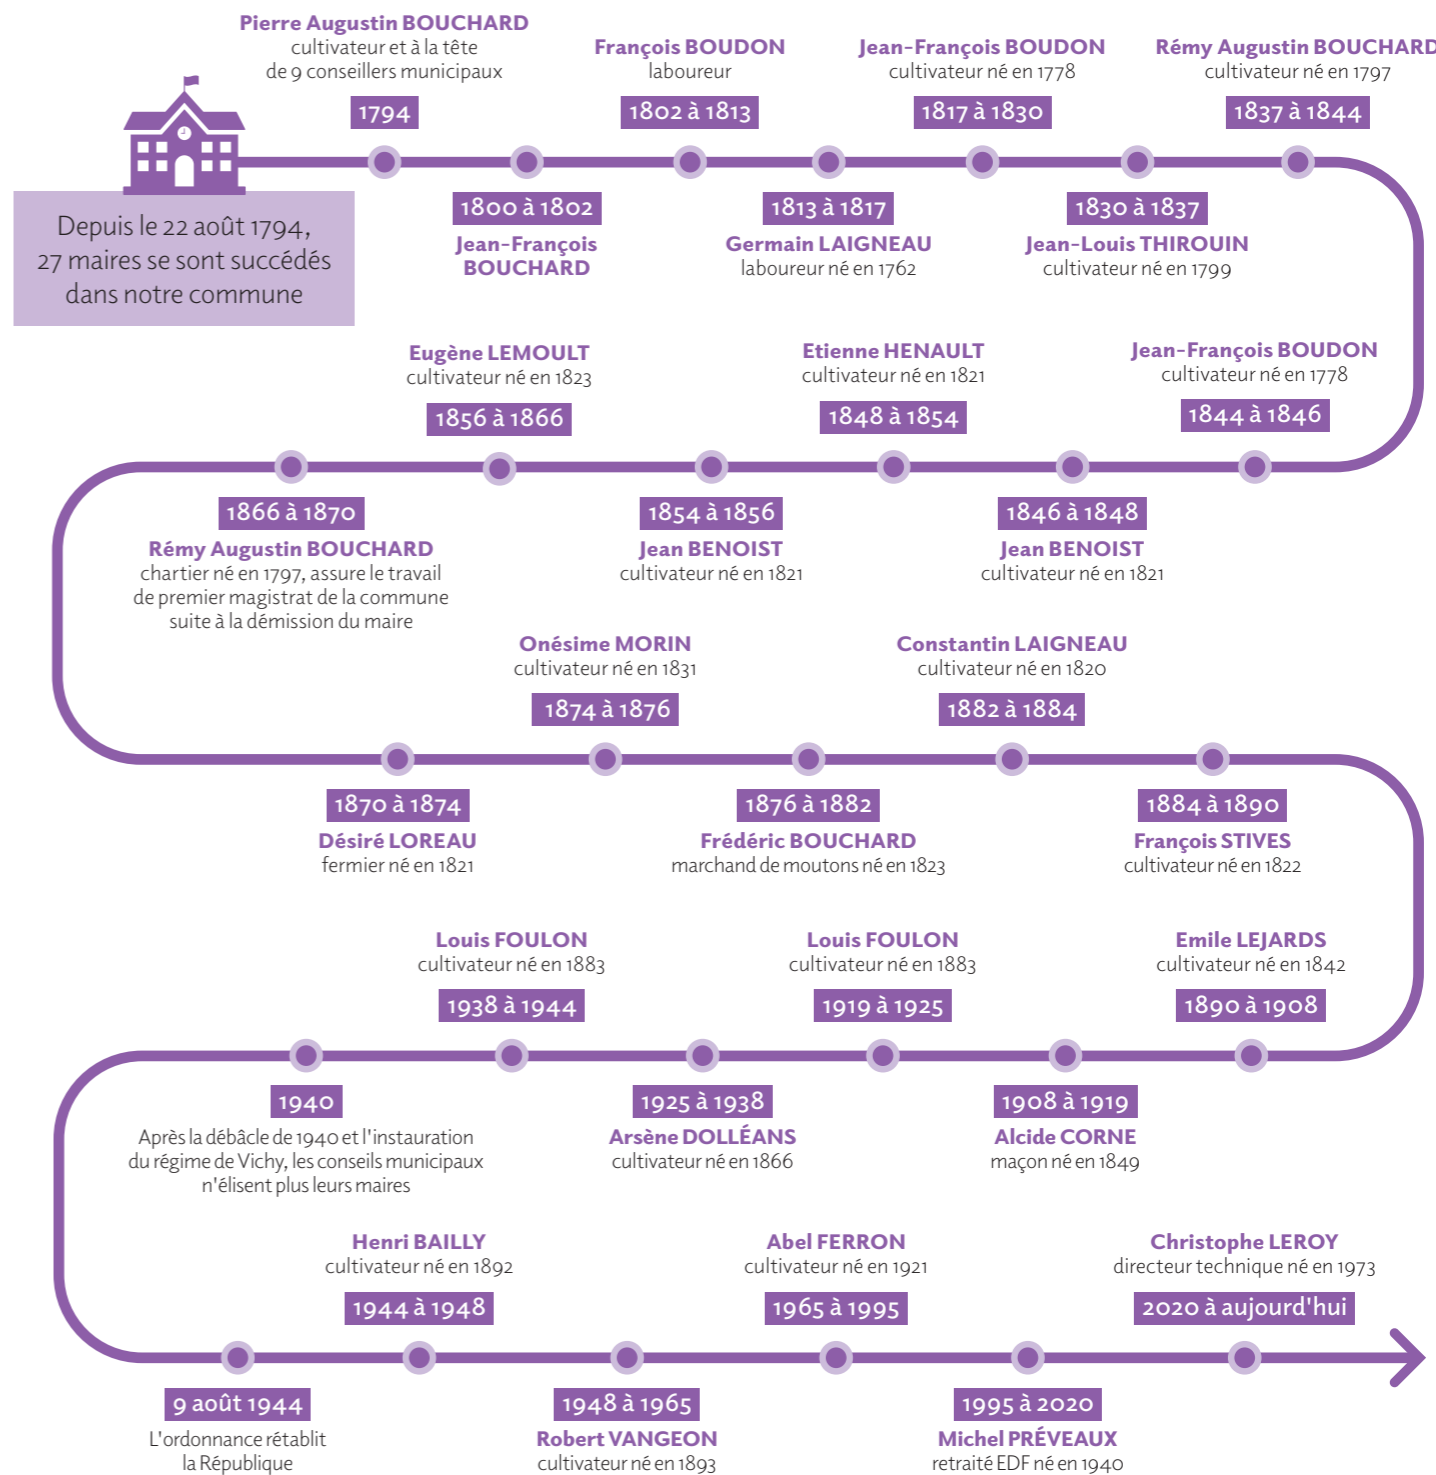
Depuis le 22 août 1794, 27 maires se sont succédés dans notre commune

Pierre Augustin BOUCHARD
cultivateur et à la tête de 9 conseillers municipaux
1794

1800 à 1802
Jean-François BOUCHARD

François BOUDON
laboureur
1802 à 1813

1813 à 1817
Germain LAIGNEAU
laboureur né en 1762

Jean-François BOUDON
cultivateur né en 1778
1817 à 1830

1830 à 1837
Jean-Louis THIROUIN
cultivateur né en 1799

Rémy Augustin BOUCHARD
cultivateur né en 1797
1837 à 1844

Jean-François BOUDON
cultivateur né en 1778
1844 à 1846

1846 à 1848
Jean BENOIST
cultivateur né en 1821

Etienne HENAULT
cultivateur né en 1821
1848 à 1854

1854 à 1856
Jean BENOIST
cultivateur né en 1821

Eugène LEMOULT
cultivateur né en 1823
1856 à 1866

1866 à 1870
Rémy Augustin BOUCHARD
chartier né en 1797, assure le travail de premier magistrat de la commune suite à la démission du maire

1870 à 1874
Désiré LOREAU
fermier né en 1821

Onésime MORIN
cultivateur né en 1831
1874 à 1876

1876 à 1882
Frédéric BOUCHARD
marchand de moutons né en 1823

Constantin LAIGNEAU
cultivateur né en 1820
1882 à 1884

1884 à 1890
François STIVES
cultivateur né en 1822

Emile LEJARDS
cultivateur né en 1842
1890 à 1908

1908 à 1919
Alcide CORNE
maçon né en 1849

Louis FOULON
cultivateur né en 1883
1919 à 1925

1925 à 1938
Arsène DOLLÉANS
cultivateur né en 1866

Louis FOULON
cultivateur né en 1883
1938 à 1944

1940
Après la débâcle de 1940 et l'instauration du régime de Vichy, les conseils municipaux n'élisent plus leurs maires

9 août 1944
L'ordonnance rétablit la République

Henri BAILLY
cultivateur né en 1892
1944 à 1948

1948 à 1965
Robert VANGEON
cultivateur né en 1893

Abel FERRON
cultivateur né en 1921
1965 à 1995

1995 à 2020
Michel PRÉVEAUX
retraité EDF né en 1940

Christophe LEROY
directeur technique né en 1973
2020 à aujourd'hui